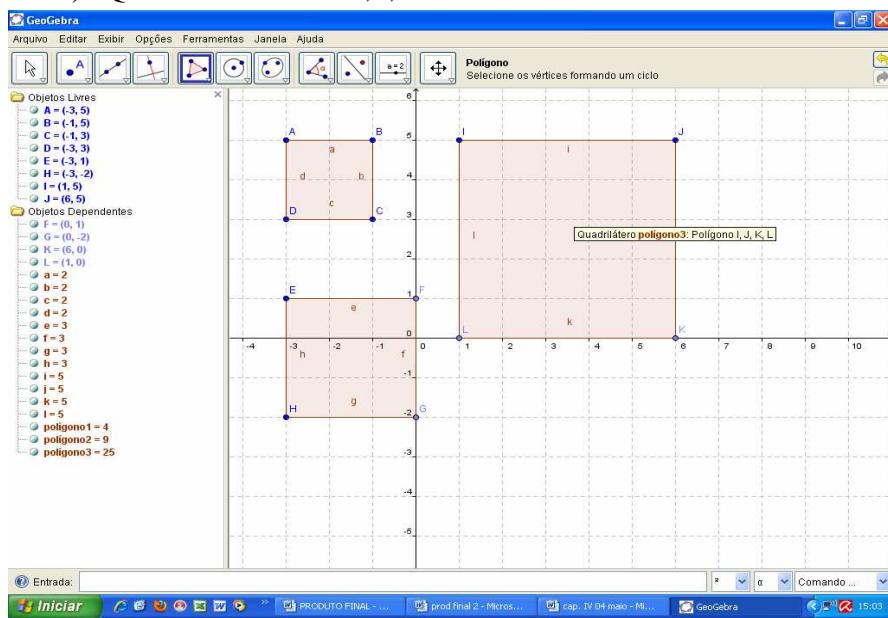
GeoGebra

Arquivo Editar Exibir Opções Ferramentas Janela Ajuda

a = 2

Polígono
Selecione os vértices formando um ciclo

Objetos Livres
A = (-3, 5)
B = (-1, 5)
C = (-1, 3)
D = (-3, 3)
E = (-3, 1)
H = (-3, -2)
I = (1, 5)
J = (6, 5)
Objetos Dependentes
F = (0, 1)
G = (0, -2)
K = (6, 0)
L = (1, 0)
a = 2
b = 2
c = 2
d = 2
e = 3
f = 3
g = 3
h = 3
i = 5
j = 5
k = 5
l = 5
polígono1 = 4
polígono2 = 9
polígono3 = 25

A B a d b c D C E F e h f g H G I J i l k L K

Quadrilátero polígono3: Polígono I, J, K, L

6 5 4 3 2 1 0 -1 -2 -3 -4 -5
-4 -3 -2 -1 0 1 2 3 4 5 6 7 8 9 10

Entrada:
α
Comando ...

Iniciar
PRODUTO FINAL - ...
prod final 2 - Micros...
cap. IV 04 maio - Mi...
GeoGebra
15:03